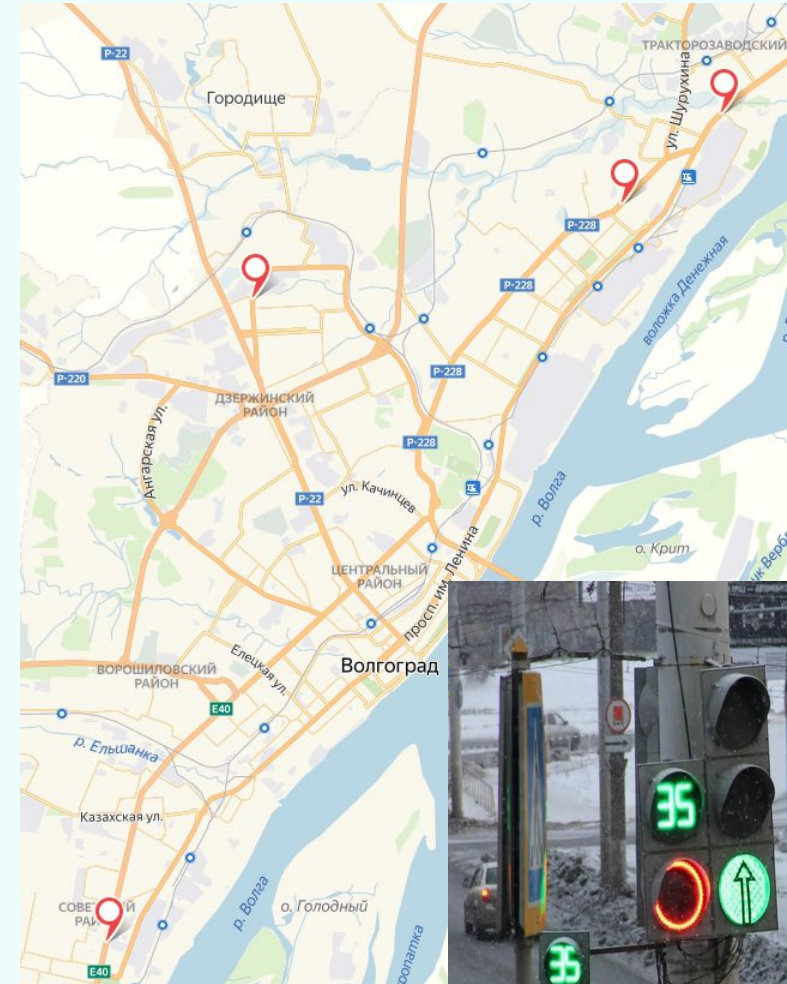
ТРАКТОРОЗАВОДСКИЙ
Р-22
Городище
ул. Шурухина
Р-228
Р-228
воложка Денежная
Р-220
ДЗЕРЖИНСКИЙ РАЙОН
Ангарская ул.
Р-228
Р-22
ул. Качинцев
р. Волга
о. Крит
ЦЕНТРАЛЬНЫЙ РАЙОН
просп. им. Ленина
ВОРОШИЛОВСКИЙ РАЙОН
Елецкая ул.
Волгоград
Е40
р. Ельшанка
Казахская ул.
СОВЕТ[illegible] РАЙ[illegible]
р. Волга
о. Голодный
Е40
35
35